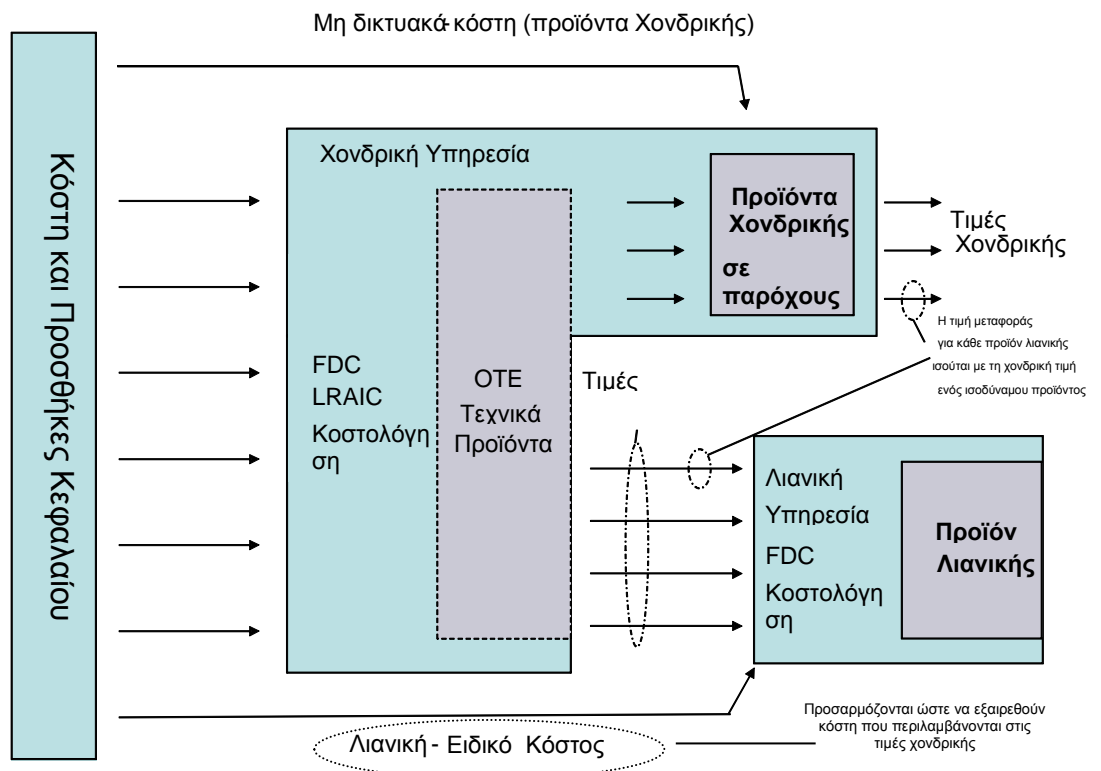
Μη δικτυακά κόστη (προϊόντα Χονδρικής)

Κόστη και Προσθήκες Κεφαλαίου

Χονδρική Υπηρεσία

Προϊόντα Χονδρικής σε παρόχους

Τιμές Χονδρικής

Η τιμή μεταφοράς για κάθε προϊόν λιανικής ισούται με τη χονδρική τιμή ενός ισοδύναμου προϊόντος

FDC LRAIC Κοστολόγηση

OTE Τεχνικά Προϊόντα

Τιμές

Λιανική Υπηρεσία FDC Κοστολόγηση

Προϊόν Λιανικής

Προσαρμόζονται ώστε να εξαιρεθούν κόστη που περιλαμβάνονται στις τιμές χονδρικής

Λιανική - Ειδικό Κόστος